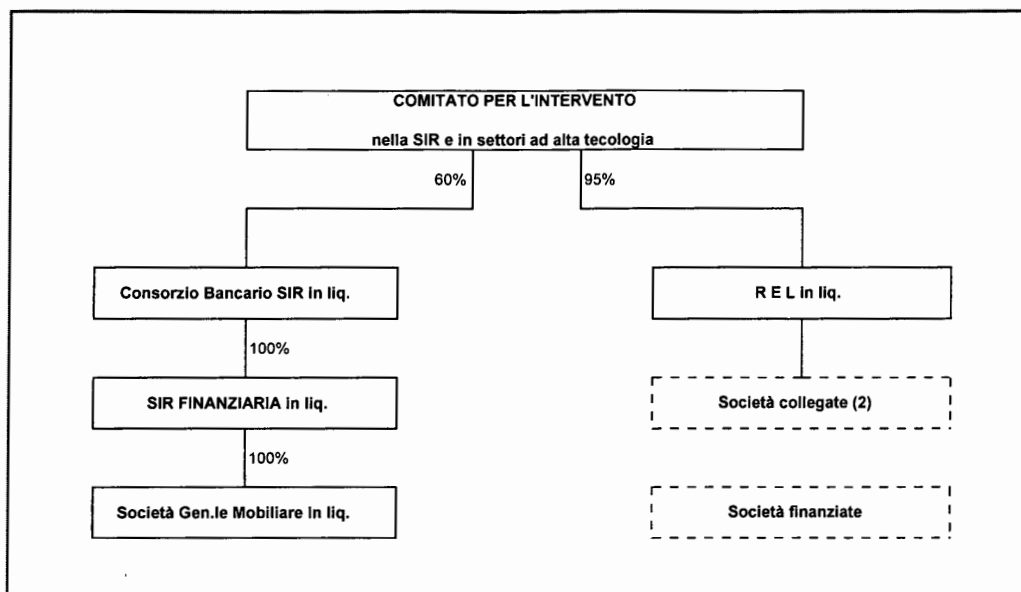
COMITATO PER L'INTERVENTO

nella SIR e in settori ad alta tecologia

60%

95%

Consorzio Bancario SIR in liq.

100%

SIR FINANZIARIA in liq.

100%

Società Gen.le Mobiliare in liq.

R E L in liq.

Società collegate (2)

Società finanziate